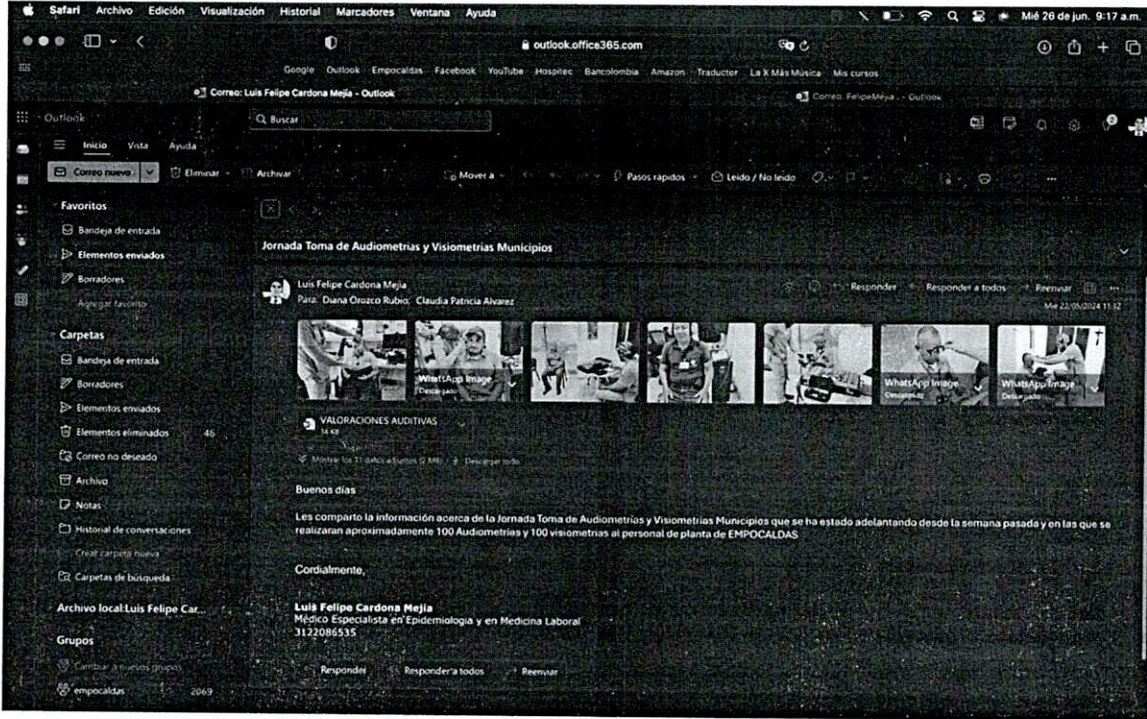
Safari Archivo Edición Visualización Historial Marcadores Ventana Ayuda

Mié 26 de jun. 9:17 a.m.

outlook.office365.com

Google Outlook Empocaldas Facebook YouTube Hospitec Bancolombia Amazon Traductor La X Más Música Mis cursos

Correo: Luis Felipe Cardona Mejía - Outlook

Correo: FelipeMejía... - Outlook

Outlook

Buscar

Inicio Vista Ayuda

Correo nuevo Eliminar Archivar Mover a Pasos rápidos Leído / No leído

Favoritos

Bandeja de entrada

Elementos enviados

Borradores

Agregar favorito

Carpetas

Bandeja de entrada

Borradores

Elementos enviados

Elementos eliminados 46

Correo no deseado

Archivo

Notas

Historial de conversaciones

Crear carpeta nueva

Carpetas de búsqueda

Archivo local:Luis Felipe Car...

Grupos

Cambiar a nuevos grupos

empocaldas 2069

Jornada Toma de Audiometrias y Visiometrias Municipios

Luis Felipe Cardona Mejia

Para: Diana Orozco Rubio; Claudia Patricia Alvarez

Responder Responder a todos Reenviar

Mie 22/05/2024 11:32

WhatsApp Image
Descargado

WhatsApp Image
Descargado

WhatsApp Image
Descargado

VALORACIONES AUDITIVAS
14 KB

Mostrar los 11 datos adjuntos (2 MB) Descargar todo

Buenos días

Les comparto la información acerca de la Jornada Toma de Audiometrias y Visiometrias Municipios que se ha estado adelantando desde la semana pasada y en las que se realizaran aproximadamente 100 Audiometrias y 100 visiometrias al personal de planta de EMPOCALDAS

Cordialmente,

Luis Felipe Cardona Mejía
Médico Especialista en Epidemiología y en Medicina Laboral
3122086535

Responder Responder a todos Reenviar